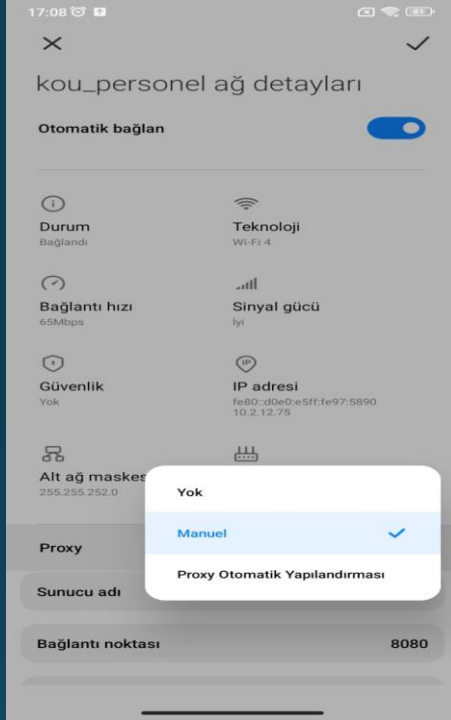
17:08

kou_personel ağ detayları

Otomatik bağlan

Durum
Bağlandı

Teknoloji
Wi-Fi 4

Bağlantı hızı
65Mbps

Sinyal gücü
İyi

Güvenlik
Yok

IP adresi
fe80::d0e0:e5ff:fe97:5890
10.2.12.75

Alt ağ maskes
255.255.252.0

Yok

Manuel

Proxy Otomatik Yapılandırması

Proxy

Sunucu adı

Bağlantı noktası
8080